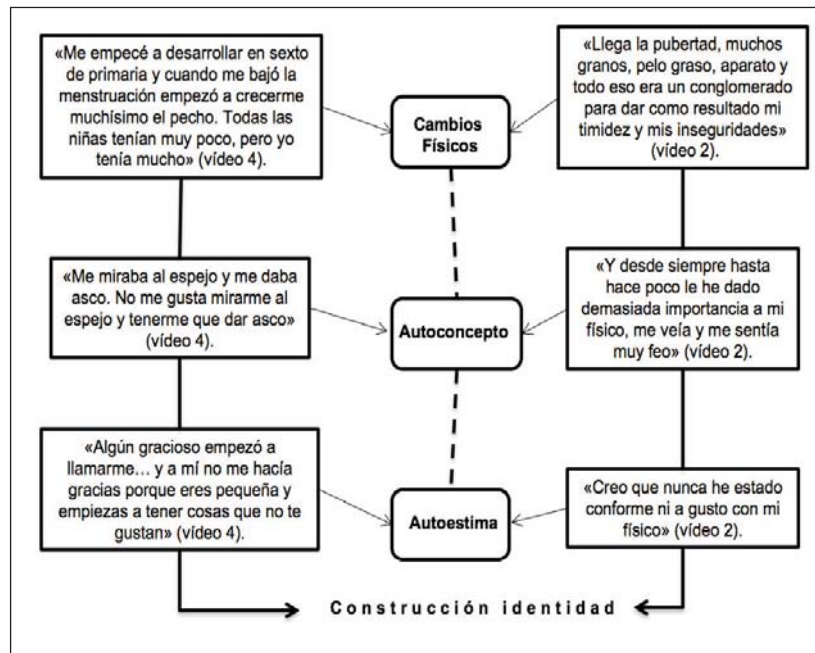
«Me empecé a desarrollar en sexto de primaria y cuando me bajó la menstruación empezó a crecerme muchísimo el pecho. Todas las niñas tenían muy poco, pero yo tenía mucho» (vídeo 4).

Cambios Físicos

«Llega la pubertad, muchos granos, pelo graso, aparato y todo eso era un conglomerado para dar como resultado mi timidez y mis inseguridades» (vídeo 2).

«Me miraba al espejo y me daba asco. No me gusta mirarme al espejo y tenerme que dar asco» (vídeo 4).

Autoconcepto

«Y desde siempre hasta hace poco le he dado demasiada importancia a mi físico, me veía y me sentía muy feo» (vídeo 2).

«Algún gracioso empezó a llamarme… y a mí no me hacía gracias porque eres pequeña y empiezas a tener cosas que no te gustan» (vídeo 4).

Autoestima

«Creo que nunca he estado conforme ni a gusto con mi físico» (vídeo 2).

Construcción identidad